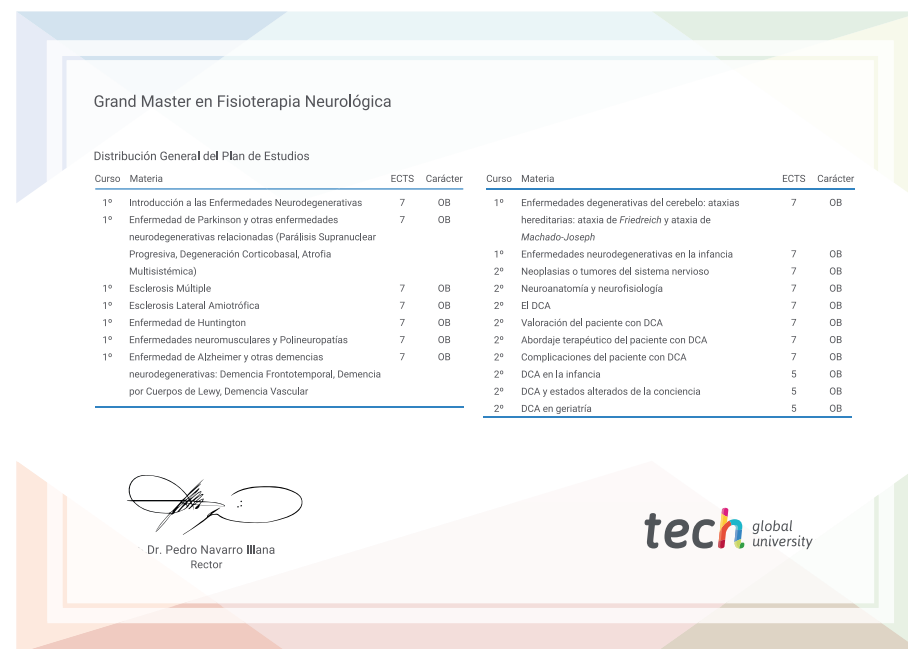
Grand Master en Fisioterapia Neurológica

Distribución General del Plan de Estudios

| Curso | Materia | ECTS | Carácter |
|---|---|---|---|
| 1º | Introducción a las Enfermedades Neurodegenerativas | 7 | OB |
| 1º | Enfermedad de Parkinson y otras enfermedades neurodegenerativas relacionadas (Parálisis Supranuclear Progresiva, Degeneración Corticobasal, Atrofia Multisistémica) | 7 | OB |
| 1º | Esclerosis Múltiple | 7 | OB |
| 1º | Esclerosis Lateral Amiotrófica | 7 | OB |
| 1º | Enfermedad de Huntington | 7 | OB |
| 1º | Enfermedades neuromusculares y Polineuropatías | 7 | OB |
| 1º | Enfermedad de Alzheimer y otras demencias neurodegenerativas: Demencia Frontotemporal, Demencia por Cuerpos de Lewy, Demencia Vascular | 7 | OB |

| Curso | Materia | ECTS | Carácter |
|---|---|---|---|
| 1º | Enfermedades degenerativas del cerebelo: ataxias hereditarias: ataxia de Friedreich y ataxia de Machado-Joseph | 7 | OB |
| 1º | Enfermedades neurodegenerativas en la infancia | 7 | OB |
| 2º | Neoplasias o tumores del sistema nervioso | 7 | OB |
| 2º | Neuroanatomía y neurofisiología | 7 | OB |
| 2º | El DCA | 7 | OB |
| 2º | Valoración del paciente con DCA | 7 | OB |
| 2º | Abordaje terapéutico del paciente con DCA | 7 | OB |
| 2º | Complicaciones del paciente con DCA | 7 | OB |
| 2º | DCA en la infancia | 5 | OB |
| 2º | DCA y estados alterados de la conciencia | 5 | OB |
| 2º | DCA en geriatría | 5 | OB |

Dr. Pedro Navarro Illana
Rector

tech global university